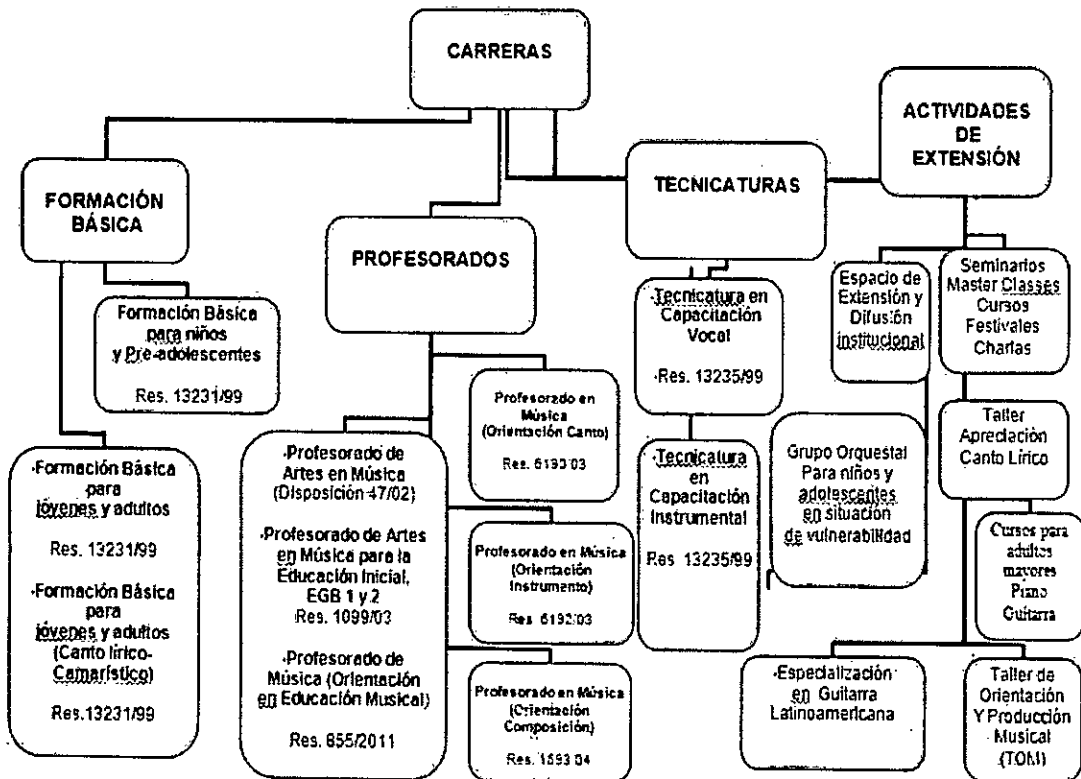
CARRERAS

FORMACIÓN BÁSICA

PROFESORADOS

TECNICATURAS

ACTIVIDADES DE EXTENSIÓN

Formación Básica para niños y Pre-adolescentes

Res. 13231/99

·Formación Básica para jóvenes y adultos

Res. 13231/99

·Formación Básica para jóvenes y adultos (Canto lírico-Camarístico)

Res.13231/99

Profesorado en Música (Orientación Canto)

Res. 6193/03

·Profesorado de Artes en Música (Disposición 47/02)

·Profesorado de Artes en Música para la Educación Inicial, EGB 1 y 2 Res. 1099/03

·Profesorado de Música (Orientación en Educación Musical)

Res. 855/2011

Profesorado en Música (Orientación Instrumento)

Res. 6192/03

Profesorado en Música (Orientación Composición)

Res. 1593/04

·Tecnicatura en Capacitación Vocal

·Res. 13235/99

·Tecnicatura en Capacitación Instrumental

Res 13235/99

Espacio de Extensión y Difusión institucional

Seminarios Master Classes Cursos Festivales Charlas

Grupo Orquestal Para niños y adolescentes en situación de vulnerabilidad

Taller Apreciación Canto Lírico

Cursos para adultos mayores Piano Guitarra

·Especialización en Guitarra Latinoamericana

Taller de Orientación Y Producción Musical (TOM)